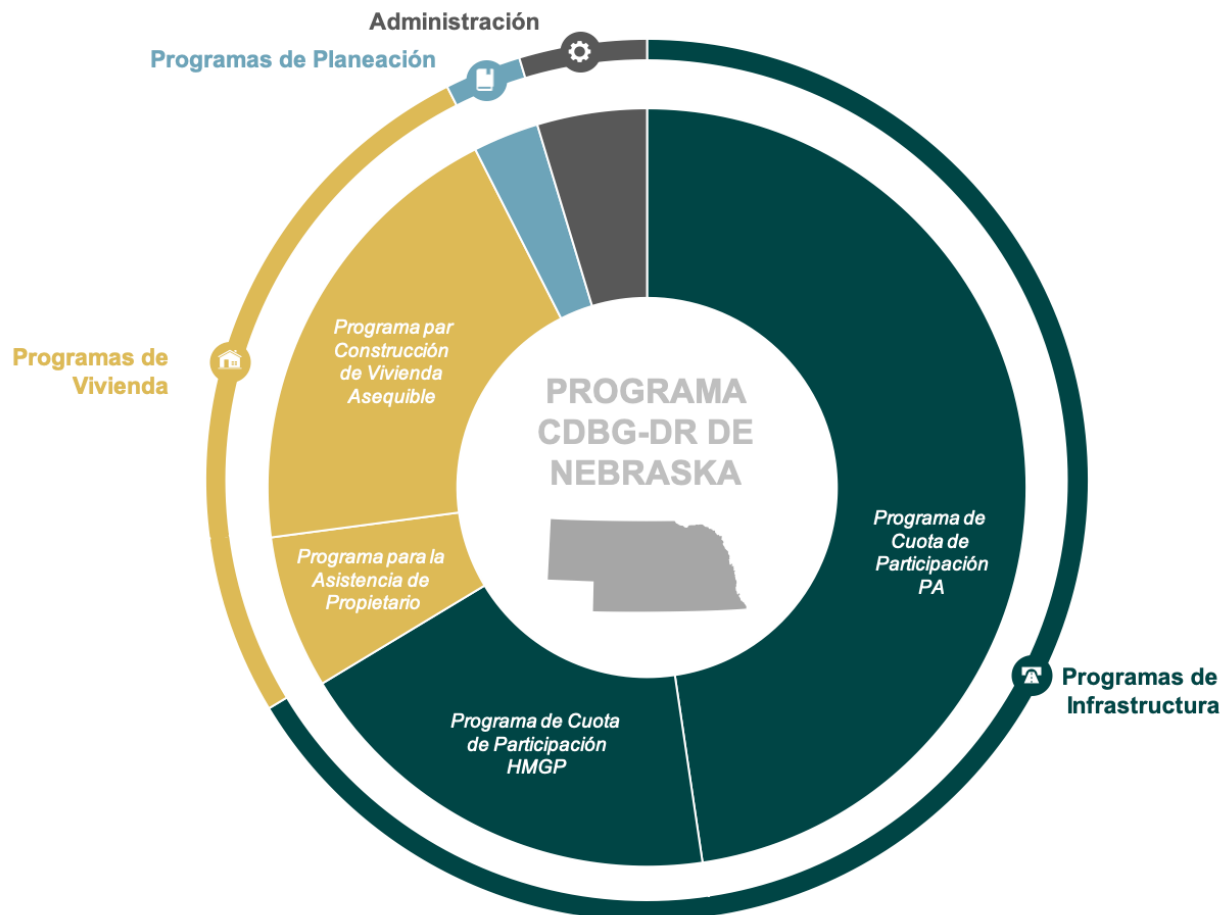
Administración

Programas de Planeación

Programas de Vivienda

Programa par Construcción de Vivienda Asequible

Programa para la Asistencia de Propietario

PROGRAMA CDBG-DR DE NEBRASKA

Programa de Cuota de Participación PA

Programa de Cuota de Participación HMGP

Programas de Infrastructura